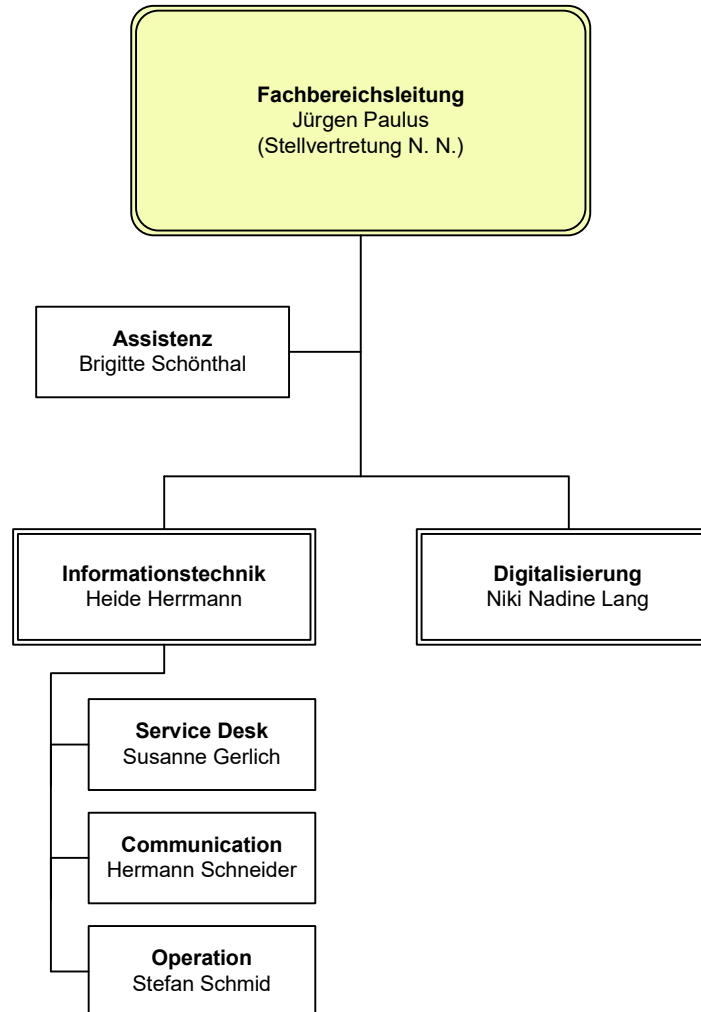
Fachbereichsleitung
Jürgen Paulus
(Stellvertretung N. N.)

Assistenz
Brigitte Schönthal

Informationstechnik
Heide Herrmann

Digitalisierung
Niki Nadine Lang

Service Desk
Susanne Gerlich

Communication
Hermann Schneider

Operation
Stefan Schmid